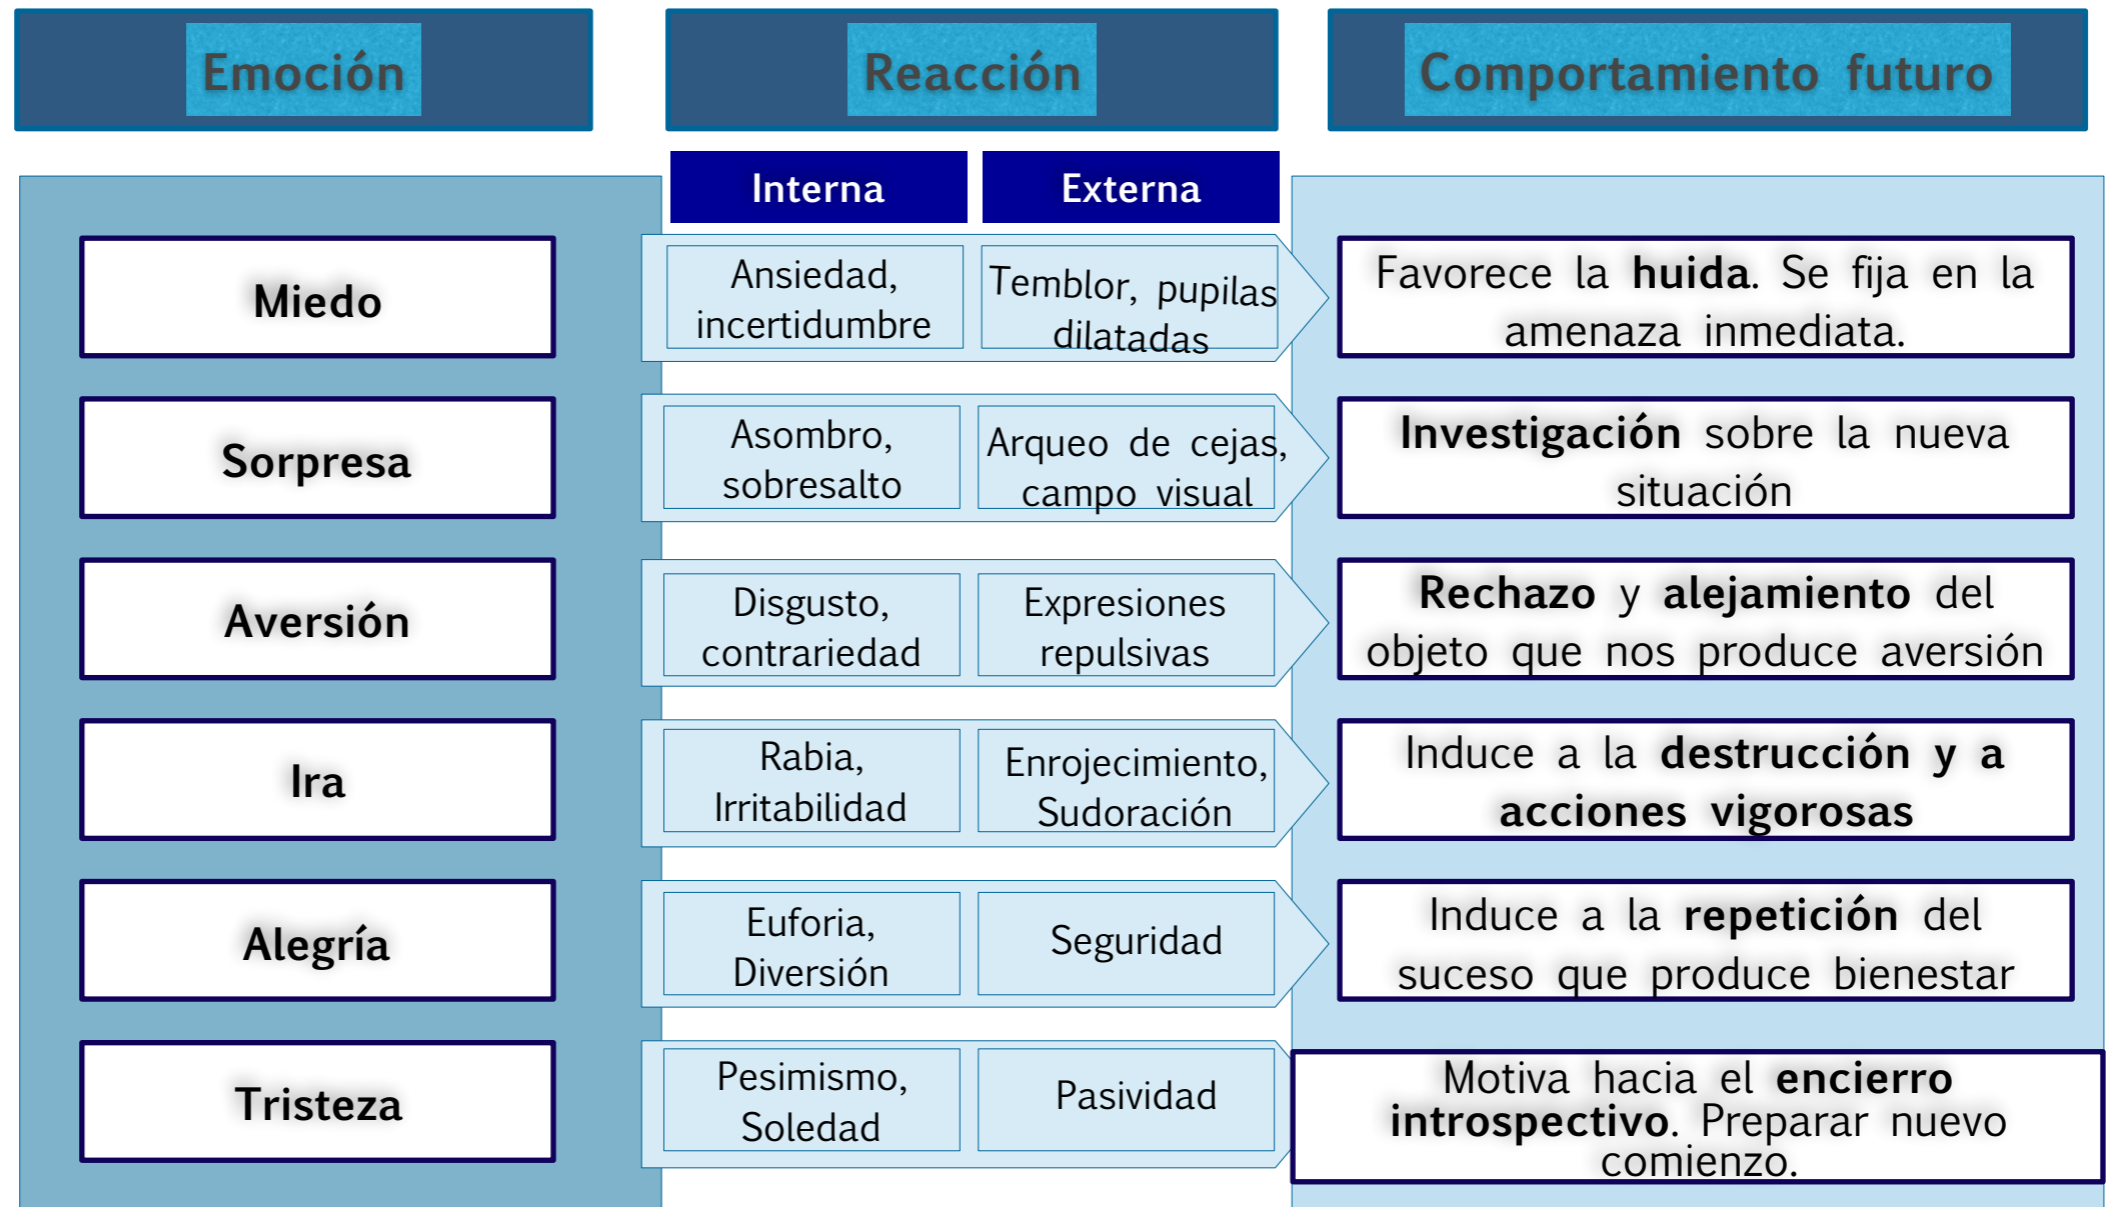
| Emoción | Reacción Interna | Reacción Externa | Comportamiento futuro |
|---|---|---|---|
| Miedo | Ansiedad, incertidumbre | Temblor, pupilas dilatadas | Favorece la **huida**. Se fija en la amenaza inmediata. |
| Sorpresa | Asombro, sobresalto | Arqueo de cejas, campo visual | **Investigación** sobre la nueva situación |
| Aversión | Disgusto, contrariedad | Expresiones repulsivas | **Rechazo** y **alejamiento** del objeto que nos produce aversión |
| Ira | Rabia, Irritabilidad | Enrojecimiento, Sudoración | Induce a la **destrucción y a acciones vigorosas** |
| Alegría | Euforia, Diversión | Seguridad | Induce a la **repetición** del suceso que produce bienestar |
| Tristeza | Pesimismo, Soledad | Pasividad | Motiva hacia el **encierro introspectivo**. Preparar nuevo comienzo. |